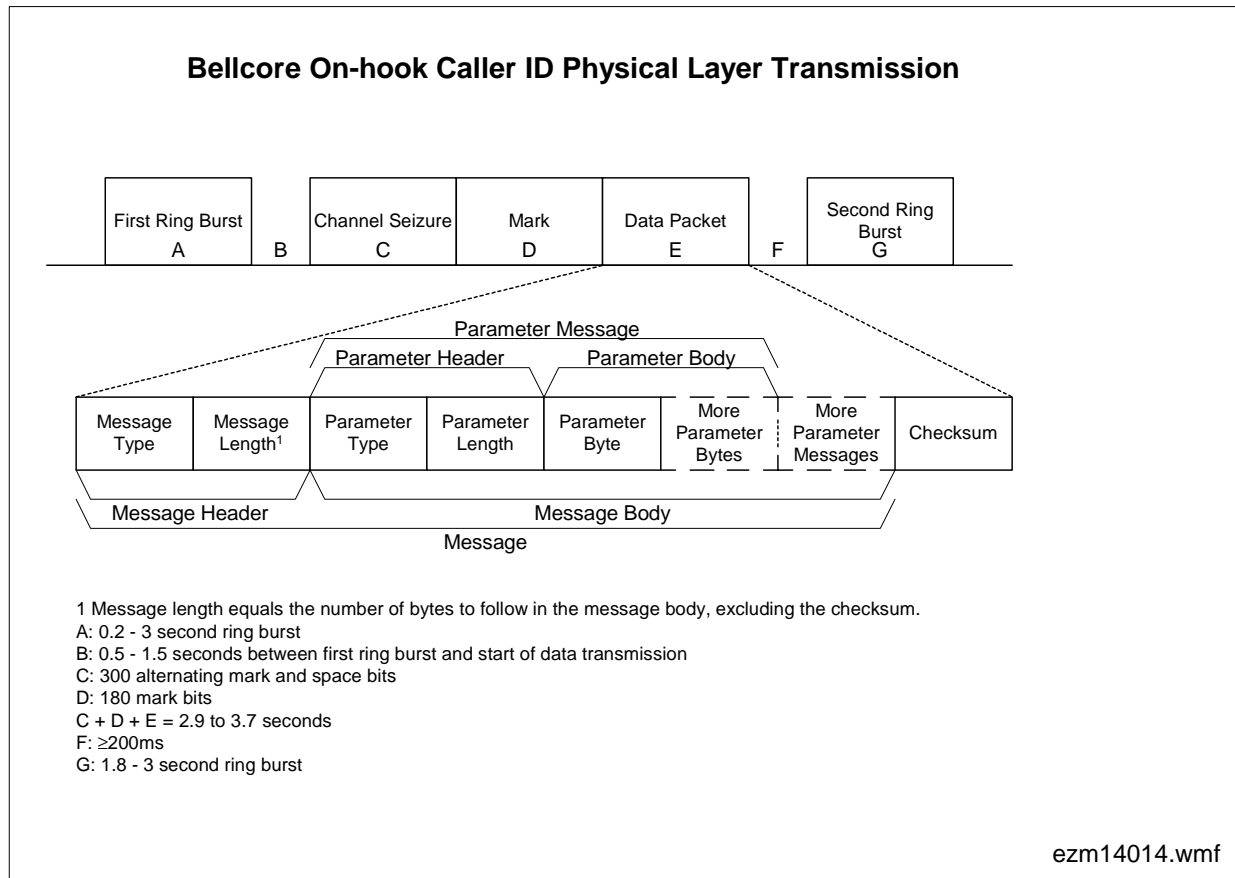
Bellcore On-hook Caller ID Physical Layer Transmission

First Ring Burst
A

B

Channel Seizure
C

Mark
D

Data Packet
E

F

Second Ring Burst
G

Parameter Message

Parameter Header

Parameter Body

| Message Type | Message Length$^1$ | Parameter Type | Parameter Length | Parameter Byte | More Parameter Bytes | More Parameter Messages | Checksum |
|---|---|---|---|---|---|---|---|

Message Header

Message Body

Message

1 Message length equals the number of bytes to follow in the message body, excluding the checksum.
A: 0.2 - 3 second ring burst
B: 0.5 - 1.5 seconds between first ring burst and start of data transmission
C: 300 alternating mark and space bits
D: 180 mark bits
C + D + E = 2.9 to 3.7 seconds
F: $\geq$200ms
G: 1.8 - 3 second ring burst

ezm14014.wmf